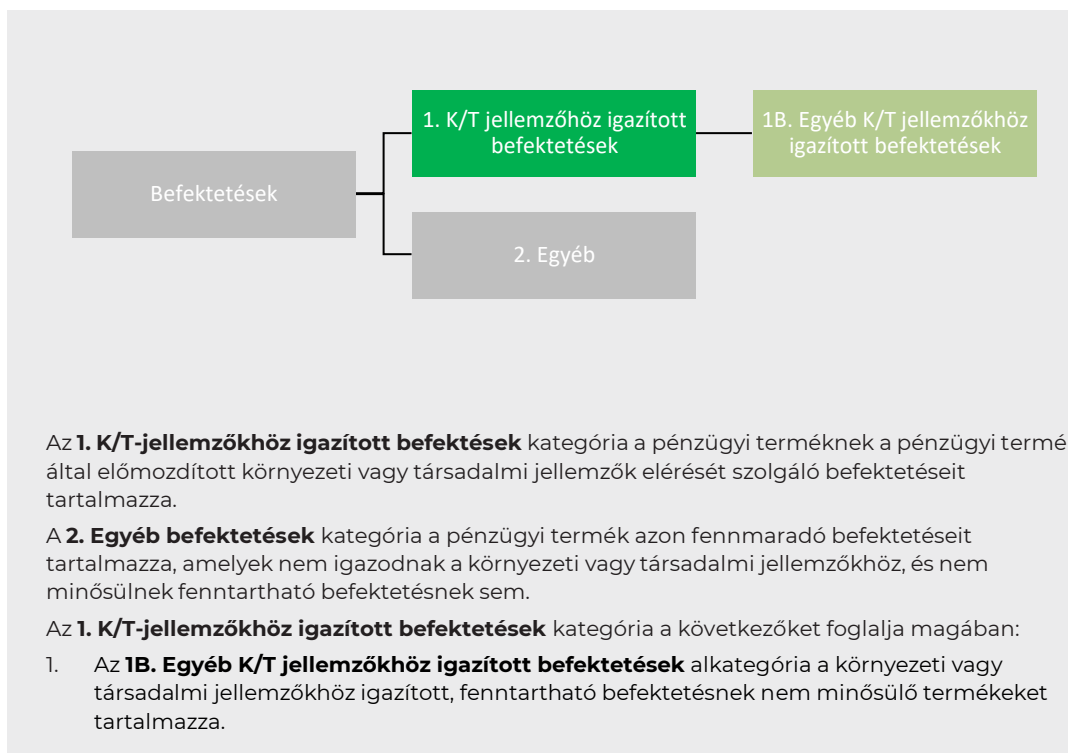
Befektetések

1. K/T jellemzőhöz igazított befektetések

1B. Egyéb K/T jellemzőkhöz igazított befektetések

2. Egyéb

Az **1. K/T-jellemzőkhöz igazított befektetések** kategória a pénzügyi terméknek a pénzügyi termé által előmozdított környezeti vagy társadalmi jellemzők elérését szolgáló befektetéseit tartalmazza.

A **2. Egyéb befektetések** kategória a pénzügyi termék azon fennmaradó befektetéseit tartalmazza, amelyek nem igazodnak a környezeti vagy társadalmi jellemzőkhöz, és nem minősülnek fenntartható befektetésnek sem.

Az **1. K/T-jellemzőkhöz igazított befektetések** kategória a következőket foglalja magában:

1. Az **1B. Egyéb K/T jellemzőkhöz igazított befektetések** alkategória a környezeti vagy társadalmi jellemzőkhöz igazított, fenntartható befektetésnek nem minősülő termékeket tartalmazza.